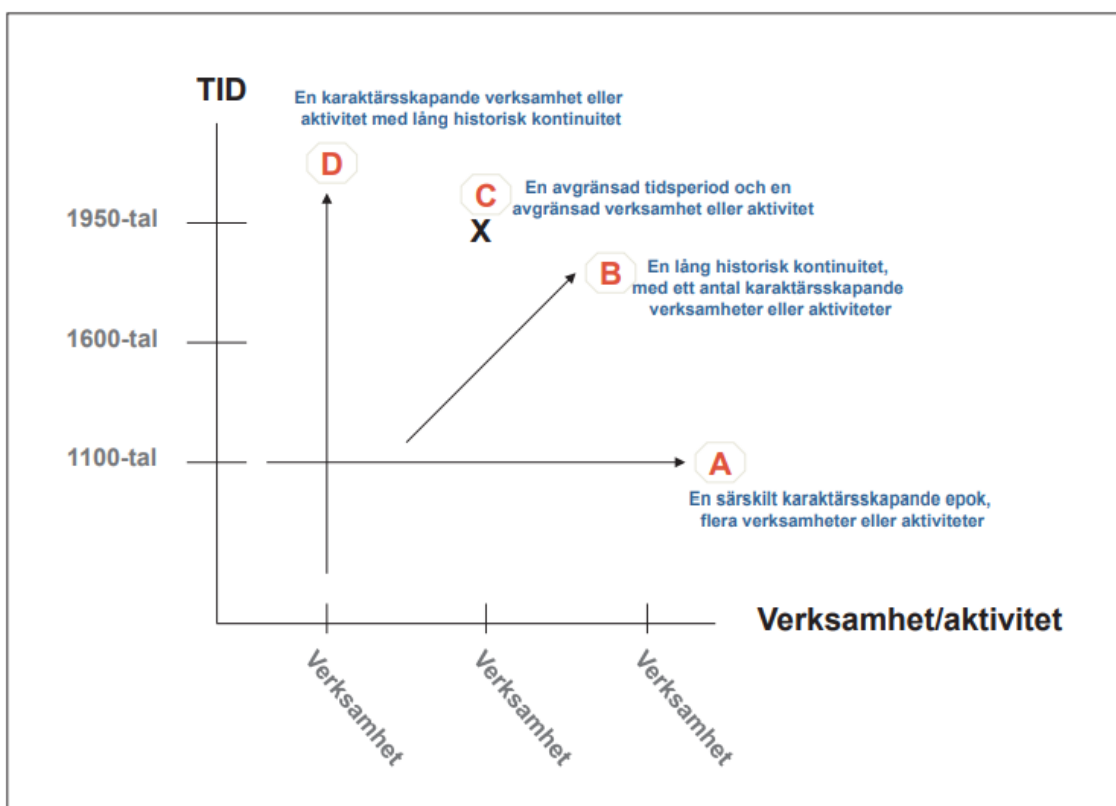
TID

En karaktärsskapande verksamhet eller aktivitet med lång historisk kontinuitet

D

C

En avgränsad tidsperiod och en avgränsad verksamhet eller aktivitet

X

B

En lång historisk kontinuitet, med ett antal karaktärsskapande verksamheter eller aktiviteter

1950-tal

1600-tal

1100-tal

A

En särskilt karaktärsskapande epok, flera verksamheter eller aktiviteter

Verksamhet/aktivitet

Verksamhet

Verksamhet

Verksamhet